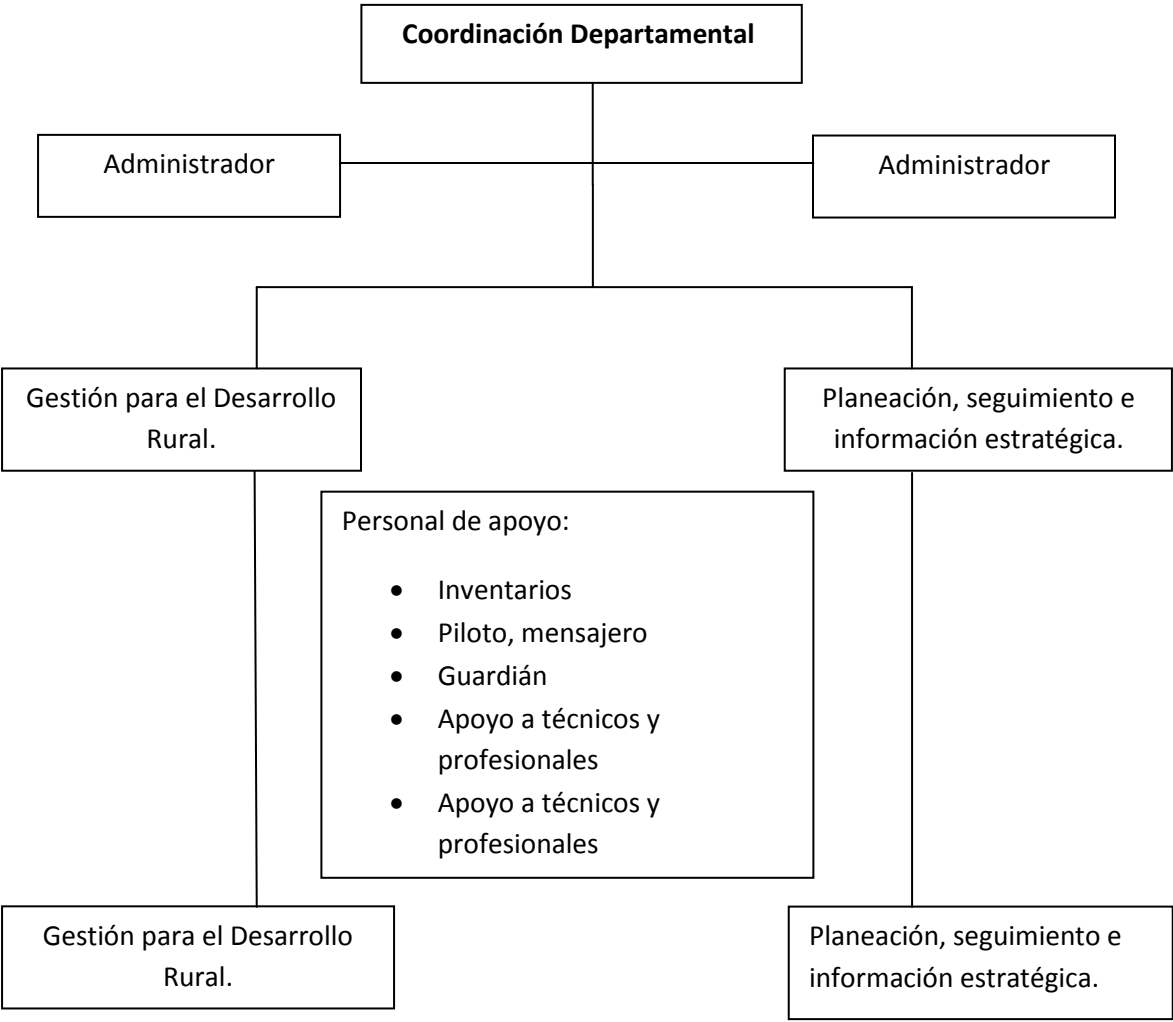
**Coordinación Departamental**

Administrador

Administrador

Gestión para el Desarrollo Rural.

Planeación, seguimiento e información estratégica.

Personal de apoyo:

- Inventarios
- Piloto, mensajero
- Guardián
- Apoyo a técnicos y profesionales
- Apoyo a técnicos y profesionales

Gestión para el Desarrollo Rural.

Planeación, seguimiento e información estratégica.